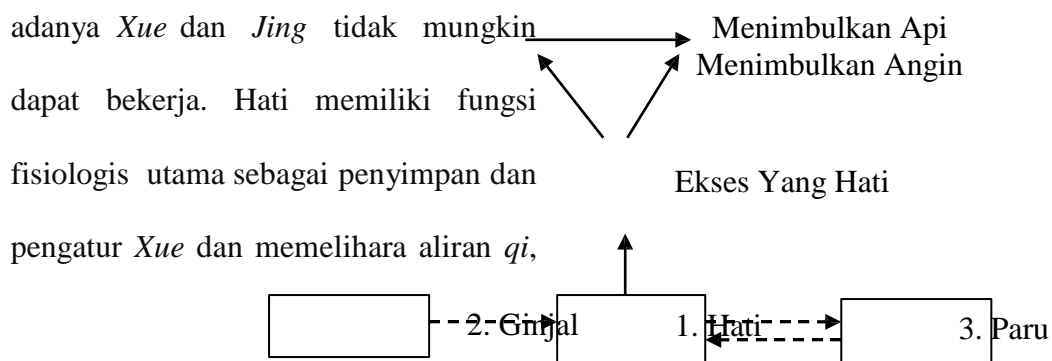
adanya *Xue* dan *Jing* tidak mungkin dapat bekerja. Hati memiliki fungsi fisiologis utama sebagai penyimpan dan pengatur *Xue* dan memelihara aliran *qi*,

Menimbulkan Api
Menimbulkan Angin

Ekses Yang Hati

2. Ginjal

1. Hati

3. Paru